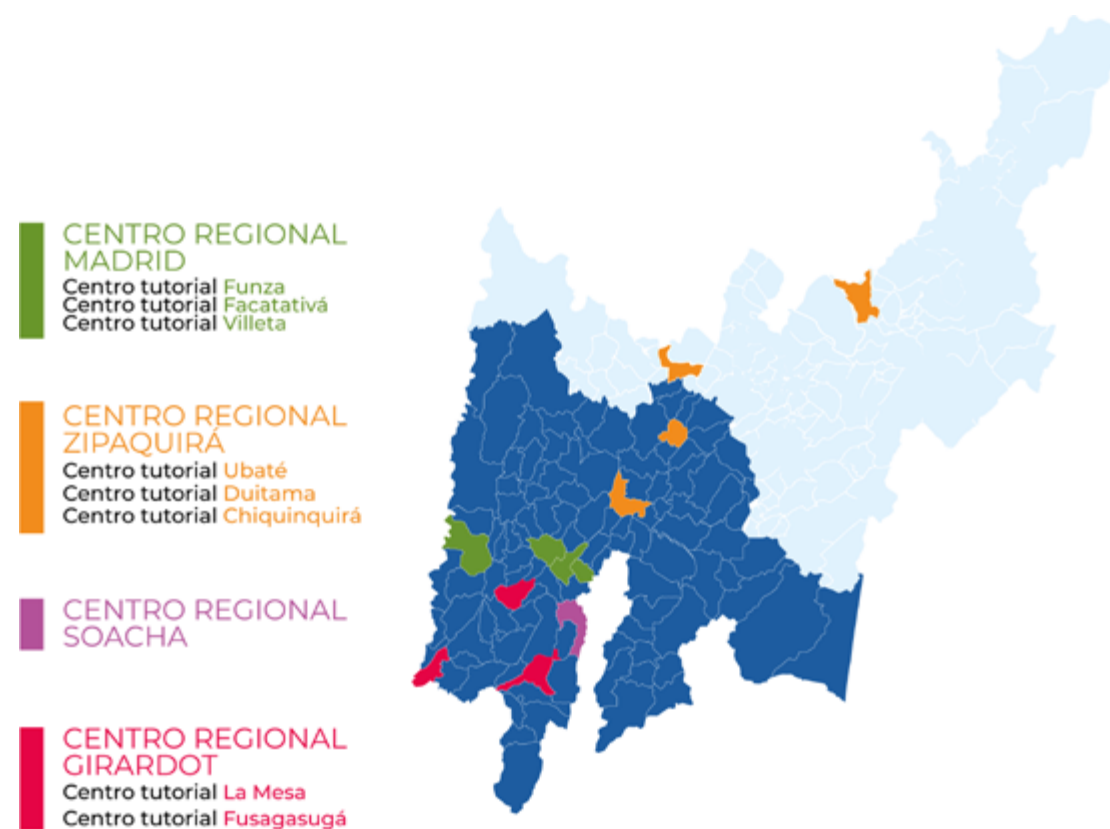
CENTRO REGIONAL MADRID
Centro tutorial Funza
Centro tutorial Facatativá
Centro tutorial Villeta

CENTRO REGIONAL ZIPAQUIRÁ
Centro tutorial Ubaté
Centro tutorial Duitama
Centro tutorial Chiquinquirá

CENTRO REGIONAL SOACHA

CENTRO REGIONAL GIRARDOT
Centro tutorial La Mesa
Centro tutorial Fusagasugá